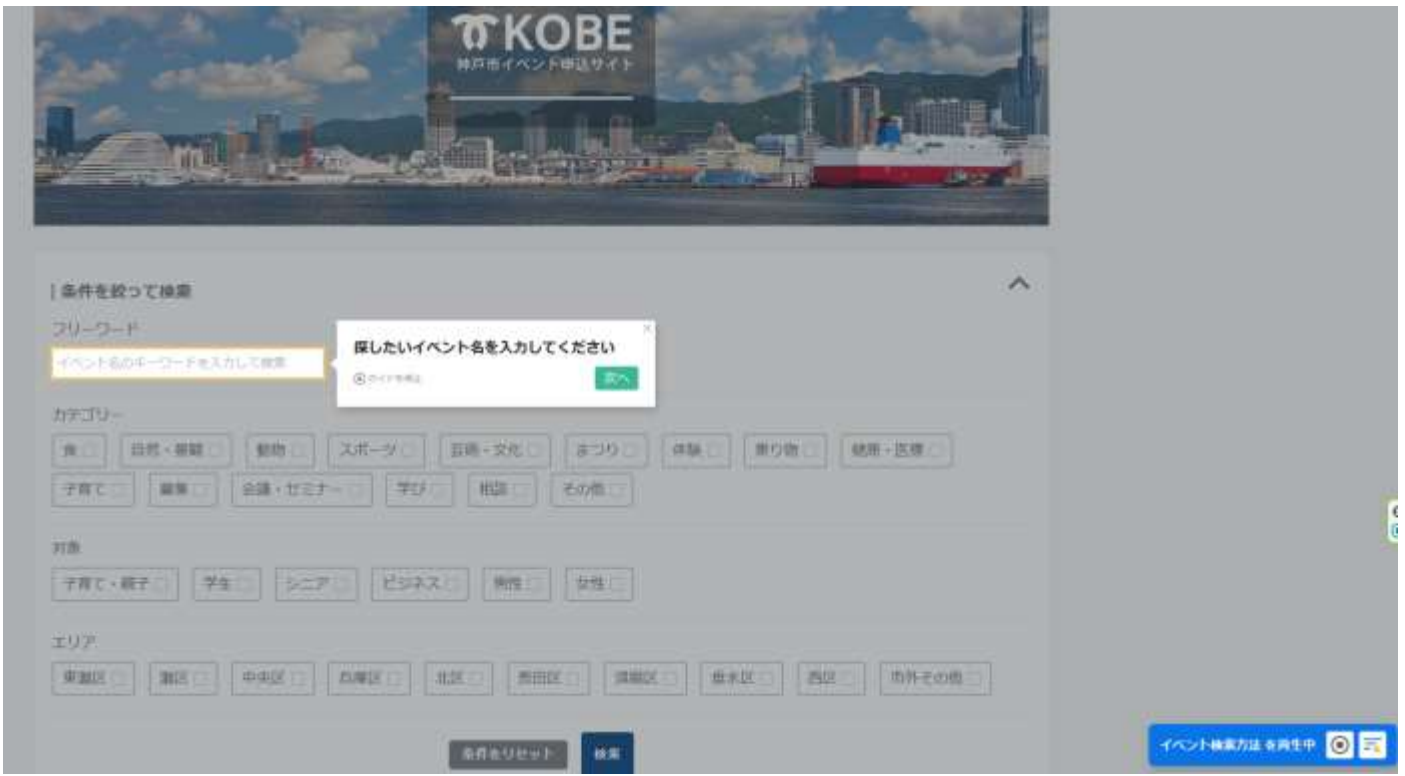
KOBE
神戸市イベント申込サイト

条件を絞って検索

フリーワード

イベント名のキーワードを入力して検索

探したいイベント名を入力してください

ガイドを停止

次へ

カテゴリー

食 自然・景観 動物 スポーツ 芸術・文化 まつり 体験 乗り物 健康・医療 子育て 募集 会議・セミナー 学び 相談 その他

対象

子育て・親子 学生 シニア ビジネス 男性 女性

エリア

東灘区 灘区 中央区 兵庫区 北区 長田区 須磨区 垂水区 西区 市外その他

条件をリセット 検索

イベント検索方法 を再生中